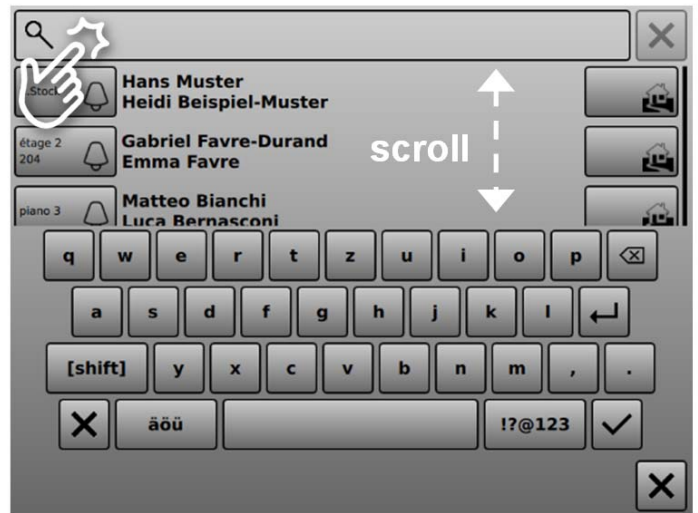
Stock

Hans Muster
Heidi Beispiel-Muster

étage 2
204

Gabriel Favre-Durand
Emma Favre

scroll

piano 3

Matteo Bianchi
Luca Bernasconi

q w e r t z u i o p

a s d f g h j k l

[shift] y x c v b n m , .

äöü !?@123